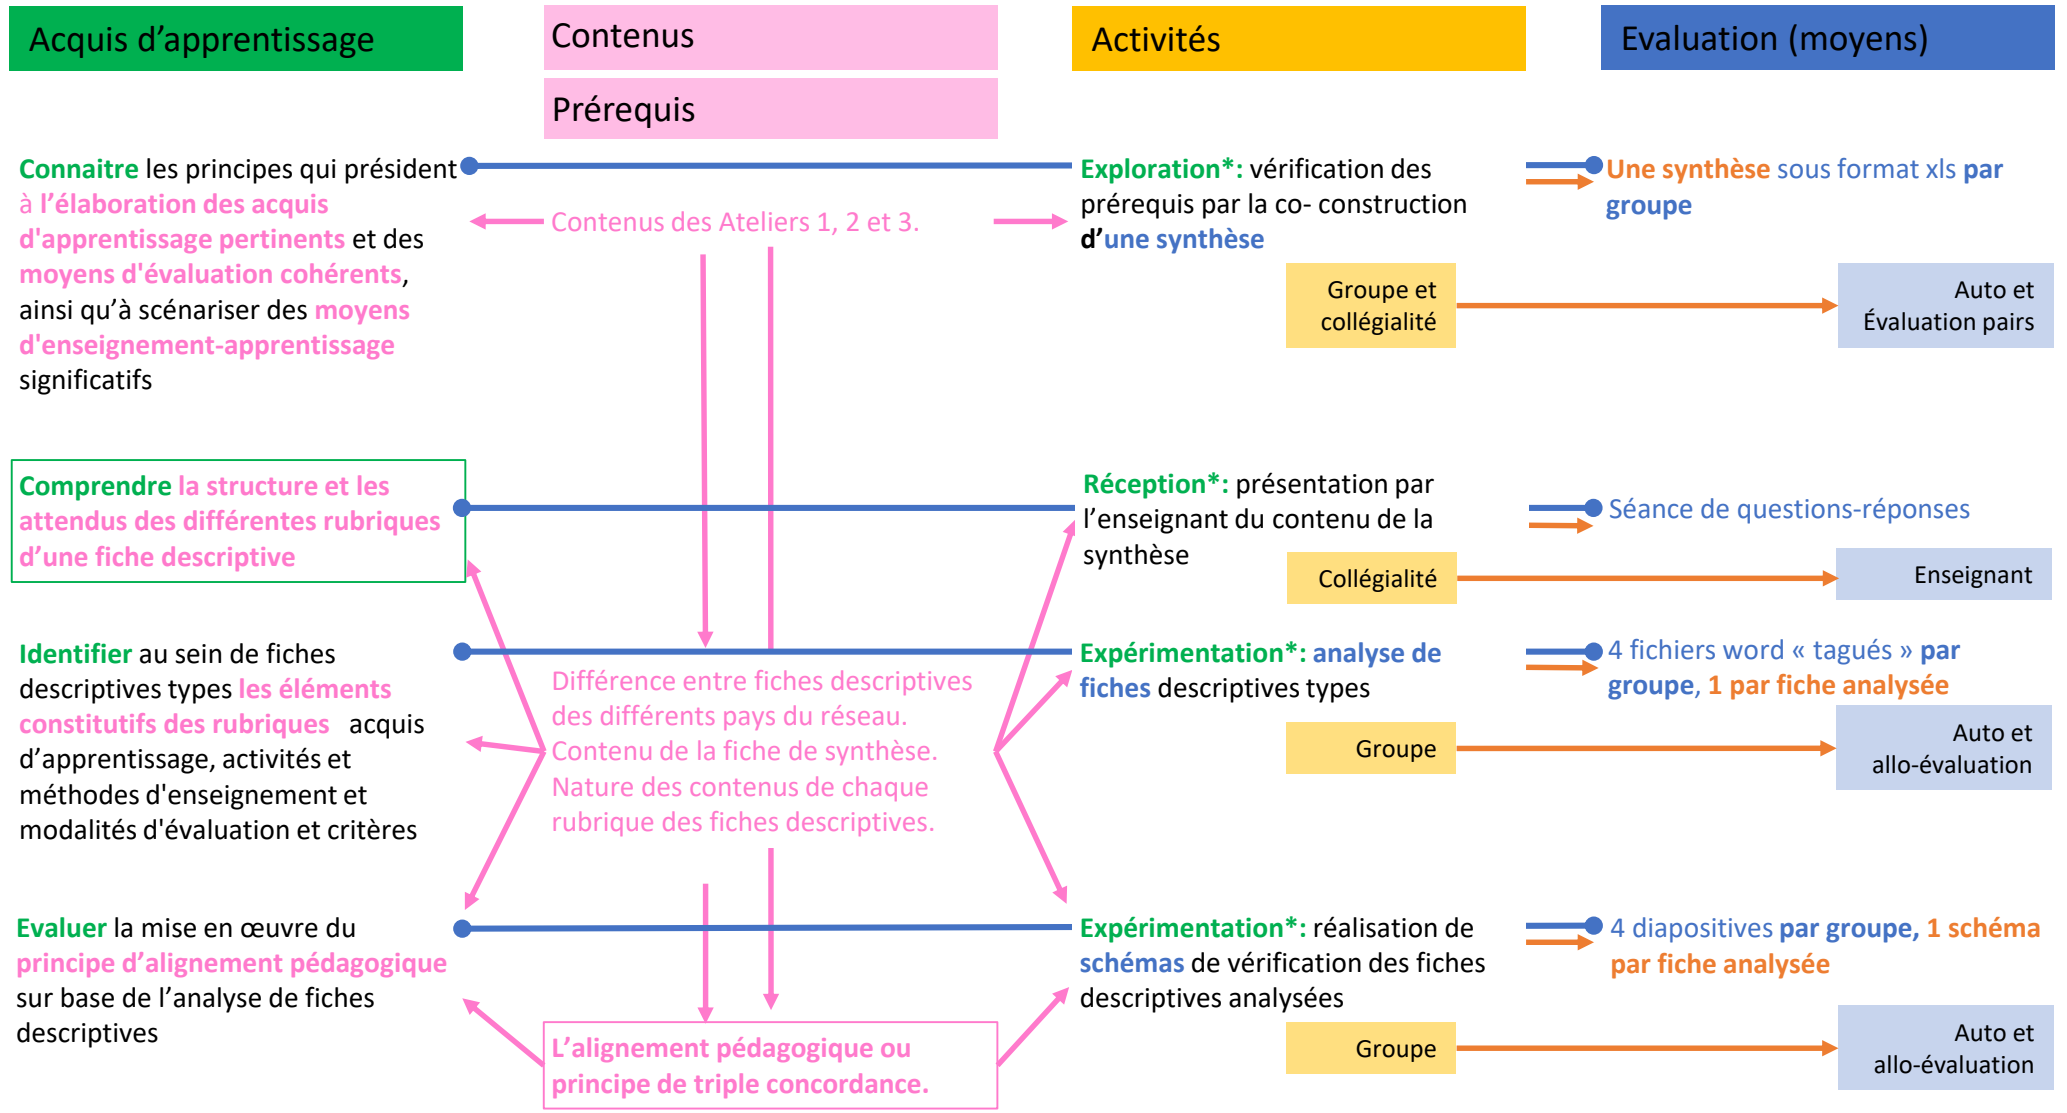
Acquis d’apprentissage

Contenus

Prérequis

Activités

Evaluation (moyens)

Connaitre les principes qui président à l’élaboration des acquis d'apprentissage pertinents et des moyens d'évaluation cohérents, ainsi qu’à scénariser des moyens d'enseignement-apprentissage significatifs

Contenus des Ateliers 1, 2 et 3.

Exploration*: vérification des prérequis par la co- construction d’une synthèse

Une synthèse sous format xls par groupe

Groupe et collégialité

Auto et Évaluation pairs

Comprendre la structure et les attendus des différentes rubriques d’une fiche descriptive

Réception*: présentation par l’enseignant du contenu de la synthèse

Séance de questions-réponses

Collégialité

Enseignant

Identifier au sein de fiches descriptives types les éléments constitutifs des rubriques acquis d’apprentissage, activités et méthodes d'enseignement et modalités d'évaluation et critères

Différence entre fiches descriptives des différents pays du réseau. Contenu de la fiche de synthèse. Nature des contenus de chaque rubrique des fiches descriptives.

Expérimentation*: analyse de fiches descriptives types

4 fichiers word « tagués » par groupe, 1 par fiche analysée

Groupe

Auto et allo-évaluation

Evaluer la mise en œuvre du principe d’alignement pédagogique sur base de l’analyse de fiches descriptives

L’alignement pédagogique ou principe de triple concordance.

Expérimentation*: réalisation de schémas de vérification des fiches descriptives analysées

4 diapositives par groupe, 1 schéma par fiche analysée

Groupe

Auto et allo-évaluation